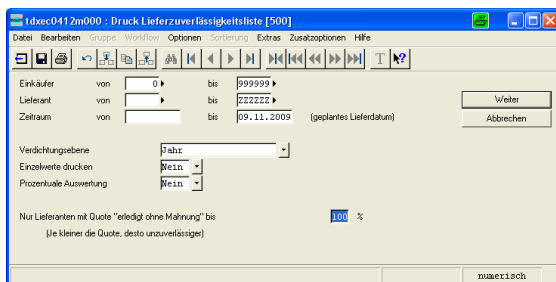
tdxec0412m000 : Druck Lieferzuverlässigkeitsliste [500]

Datei Bearbeiten Gruppe Workflow Optionen Sortierung Extras Zusatzoptionen Hilfe

T

| | | | | | |
|---|---|---|---|---|---|
| Einkäufer | von | 0 | bis | 999999 | |
| Lieferant | von | | bis | ZZZZZZ | |
| Zeitraum | von | | bis | 09.11.2009 | (geplantes Lieferdatum) |

Weiter
Abbrechen

Verdichtungsebene Jahr
Einzelwerte drucken Nein
Prozentuale Auswertung Nein

Nur Lieferanten mit Quote "erledigt ohne Mahnung" bis 100 %
(Je kleiner die Quote, desto unzuverlässiger)

numerisch